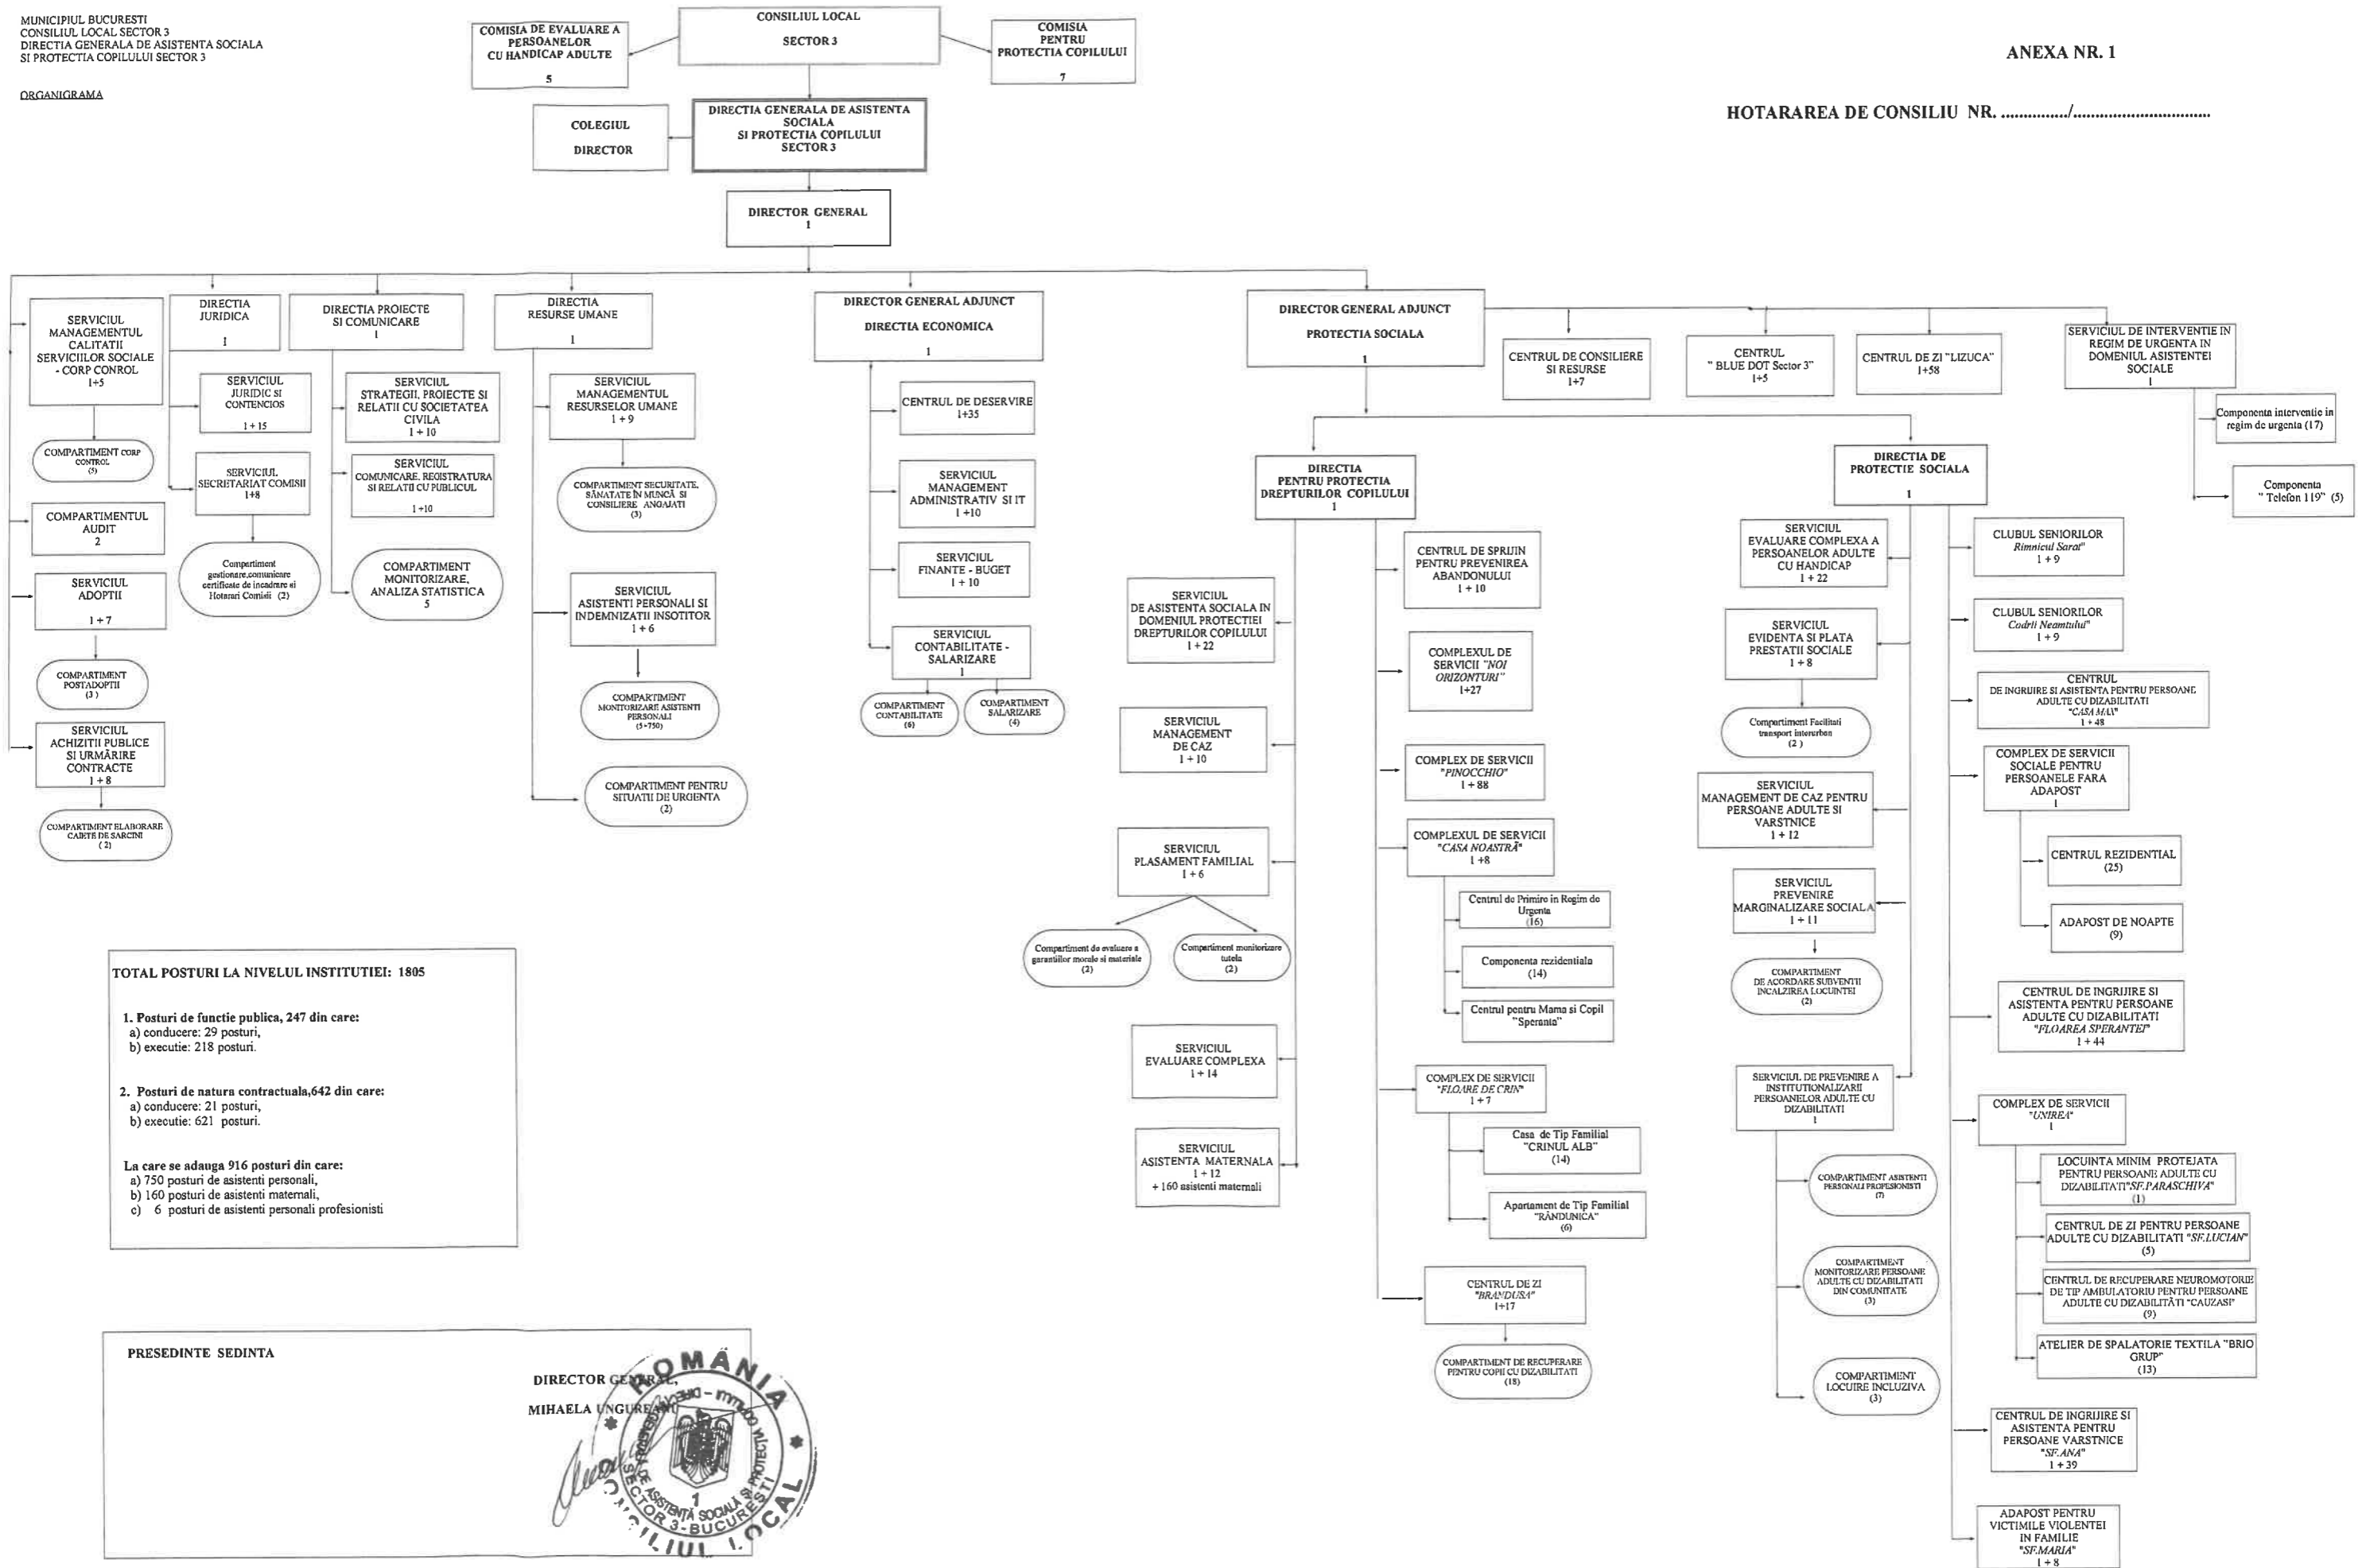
MUNICIPIUL BUCURESTI
CONSILIUL LOCAL SECTOR 3
DIRECTIA GENERALA DE ASISTENTA SOCIALA
SI PROTECTIA COPILULUI SECTOR 3

ORGANIGRAMA

COMISIA DE EVALUARE A PERSOANELOR CU HANDICAP ADULTE
5

CONSILIUL LOCAL
SECTOR 3

COMISIA PENTRU PROTECTIA COPILULUI
7

ANEXA NR. 1

HOTARAREA DE CONSILIU NR. ............../..............................

COLEGIUL
DIRECTOR

DIRECTIA GENERALA DE ASISTENTA SOCIALA SI PROTECTIA COPILULUI SECTOR 3

DIRECTOR GENERAL
1

SERVICIUL MANAGEMENTUL CALITATII SERVICIILOR SOCIALE - CORP CONTROL
1+5

COMPARTIMENT CORP CONTROL
(5)

COMPARTIMENTUL AUDIT
2

SERVICIUL ADOPTII
1 + 7

COMPARTIMENT POSTADOPTII
(3)

SERVICIUL ACHIZITII PUBLICE SI URMĂRIRE CONTRACTE
1 + 8

COMPARTIMENT ELABORARE CARTE DE SARCINI
(2)

DIRECTIA JURIDICA
1

SERVICIUL JURIDIC SI CONTENCIOS
1 + 15

SERVICIUL SECRETARIAT COMISII
1+8

Compartiment gestionare,comunicare certificate de incadrare si Hotarari Comisii (2)

DIRECTIA PROIECTE SI COMUNICARE
1

SERVICIUL STRATEGII, PROIECTE SI RELATII CU SOCIETATEA CIVILA
1 + 10

SERVICIUL COMUNICARE, REGISTRATURA SI RELATII CU PUBLICUL
1 +10

COMPARTIMENT MONITORIZARE, ANALIZA STATISTICA
5

DIRECTIA RESURSE UMANE
1

SERVICIUL MANAGEMENTUL RESURSELOR UMANE
1 + 9

COMPARTIMENT SECURITATE, SĂNATATE ÎN MUNCĂ SI CONSILIERE ANGAJATI
(3)

SERVICIUL ASISTENTI PERSONALI SI INDEMNIZATII INSOTITOR
1 + 6

COMPARTIMENT MONITORIZARE ASISTENTI PERSONALI
(5+750)

COMPARTIMENT PENTRU SITUATII DE URGENTA
(2)

DIRECTOR GENERAL ADJUNCT
DIRECTIA ECONOMICA
1

CENTRUL DE DESERVIRE
1+35

SERVICIUL MANAGEMENT ADMINISTRATIV SI IT
1 +10

SERVICIUL FINANTE - BUGET
1 + 10

SERVICIUL CONTABILITATE - SALARIZARE
1

COMPARTIMENT CONTABILITATE
(6)

COMPARTIMENT SALARIZARE
(4)

DIRECTOR GENERAL ADJUNCT
PROTECTIA SOCIALA
1

CENTRUL DE CONSILIERE SI RESURSE
1+7

CENTRUL " BLUE DOT Sector 3"
1+5

CENTRUL DE ZI "LIZUCA"
1+58

SERVICIUL DE INTERVENTIE IN REGIM DE URGENTA IN DOMENIUL ASISTENTEI SOCIALE
1

Componenta interventie in regim de urgenta (17)

Componenta " Telefon 119" (5)

DIRECTIA PENTRU PROTECTIA DREPTURILOR COPILULUI
1

SERVICIUL DE ASISTENTA SOCIALA IN DOMENIUL PROTECTIEI DREPTURILOR COPILULUI
1 + 22

SERVICIUL MANAGEMENT DE CAZ
1 + 10

SERVICIUL PLASAMENT FAMILIAL
1 + 6

Compartiment de evaluare a garantiilor morale si materiale
(2)

Compartiment monitorizare tutela
(2)

SERVICIUL EVALUARE COMPLEXA
1 + 14

SERVICIUL ASISTENTA MATERNALA
1 + 12
+ 160 asistenti maternali

CENTRUL DE SPRIJIN PENTRU PREVENIREA ABANDONULUI
1 + 10

COMPLEXUL DE SERVICII "NOI ORIZONTURI"
1+27

COMPLEX DE SERVICII "PINOCCHIO"
1 + 88

COMPLEXUL DE SERVICII "CASA NOASTRĂ"
1 +8

Centrul de Primire in Regim de Urgenta
(16)

Componenta rezidentiala
(14)

Centrul pentru Mama si Copil "Speranta"

COMPLEX DE SERVICII "FLOARE DE CRIN"
1 + 7

Casa de Tip Familial "CRINUL ALB"
(14)

Apartament de Tip Familial "RÂNDUNICA"
(6)

CENTRUL DE ZI "BRANDUSA"
1+17

COMPARTIMENT DE RECUPERARE PENTRU COPII CU DIZABILITATI
(18)

DIRECTIA DE PROTECTIE SOCIALA
1

SERVICIUL EVALUARE COMPLEXA A PERSOANELOR ADULTE CU HANDICAP
1 + 22

SERVICIUL EVIDENTA SI PLATA PRESTATII SOCIALE
1 + 8

Compartiment Facilitati transport interurban
(2)

SERVICIUL MANAGEMENT DE CAZ PENTRU PERSOANE ADULTE SI VARSTNICE
1 + 12

SERVICIUL PREVENIRE MARGINALIZARE SOCIALA
1 + 11

COMPARTIMENT DE ACORDARE SUBVENTII INCALZIREA LOCUINTEI
(2)

SERVICIUL DE PREVENIRE A INSTITUTIONALIZARII PERSOANELOR ADULTE CU DIZABILITATI
1

COMPARTIMENT ASISTENTI PERSONALI PROFESIONISTI
(7)

COMPARTIMENT MONITORIZARE PERSOANE ADULTE CU DIZABILITATI DIN COMUNITATE
(3)

COMPARTIMENT LOCUIRE INCLUZIVA
(3)

CLUBUL SENIORILOR Rimnicul Sarat"
1 + 9

CLUBUL SENIORILOR Codrii Neamtului"
1 + 9

CENTRUL DE INGRIJIRE SI ASISTENTA PENTRU PERSOANE ADULTE CU DIZABILITATI "CASA MEA"
1 + 48

COMPLEX DE SERVICII SOCIALE PENTRU PERSOANELE FARA ADAPOST
1

CENTRUL REZIDENTIAL
(25)

ADAPOST DE NOAPTE
(9)

CENTRUL DE INGRIJIRE SI ASISTENTA PENTRU PERSOANE ADULTE CU DIZABILITATI "FLOAREA SPERANTEI"
1 + 44

COMPLEX DE SERVICII "UNIREA"
1

LOCUINTA MINIM PROTEJATA PENTRU PERSOANE ADULTE CU DIZABILITATI "SF.PARASCHIVA"
(1)

CENTRUL DE ZI PENTRU PERSOANE ADULTE CU DIZABILITATI "SF.LUCIAN"
(5)

CENTRUL DE RECUPERARE NEUROMOTORIE DE TIP AMBULATORIU PENTRU PERSOANE ADULTE CU DIZABILITĂTI "CAUZASI"
(9)

ATELIER DE SPALATORIE TEXTILA "BRIO GRUP"
(13)

CENTRUL DE INGRIJIRE SI ASISTENTA PENTRU PERSOANE VARSTNICE "SF.ANA"
1 + 39

ADAPOST PENTRU VICTIMILE VIOLENTEI IN FAMILIE "SF.MARIA"
1 + 8

TOTAL POSTURI LA NIVELUL INSTITUTIEI: 1805

1. Posturi de functie publica, 247 din care:
a) conducere: 29 posturi,
b) executie: 218 posturi.

2. Posturi de natura contractuala,642 din care:
a) conducere: 21 posturi,
b) executie: 621 posturi.

La care se adauga 916 posturi din care:
a) 750 posturi de asistenti personali,
b) 160 posturi de asistenti maternali,
c) 6 posturi de asistenti personali profesionisti

PRESEDINTE SEDINTA

DIRECTOR GENERAL,
MIHAELA UNGUREANU

ROMANIA
CONSILIUL LOCAL
SECTOR 3 - BUCURESTI